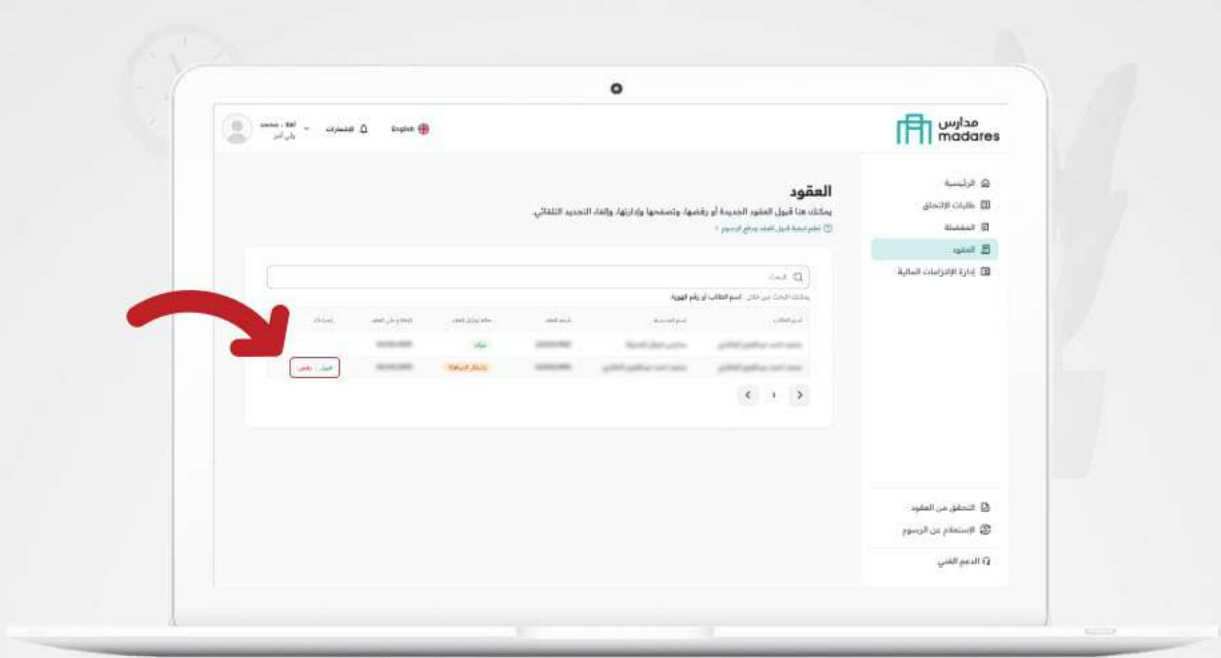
مدارس
madares

English
الإشعارات
ولي أمر

الرئيسية
طلبات الإلتحاق
المفضلة
العقود
إدارة الإلتزامات المالية

العقود
يمكنك هنا قبول العقود الجديدة أو رفضها، وتصفحها وإدارتها، وإلغاء التجديد التلقائي.
تعلم كيفية قبول العقد ودفع الرسوم

البحث
يمكنك البحث من خلال: اسم الطالب أو رقم الهوية

| اسم الطالب | اسم المدرسة | رقم العقد | حالة توقيع العقد | الإنشاء في تاريخ العقد | إجراءات |
|---|---|---|---|---|---|
| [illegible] | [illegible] | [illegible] | مؤكد | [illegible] | |
| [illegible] | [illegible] | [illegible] | بانتظار الموافقة | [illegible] | قبول رفض |

1

التحقق من العقود
الإستعلام عن الرسوم
الدعم الفني